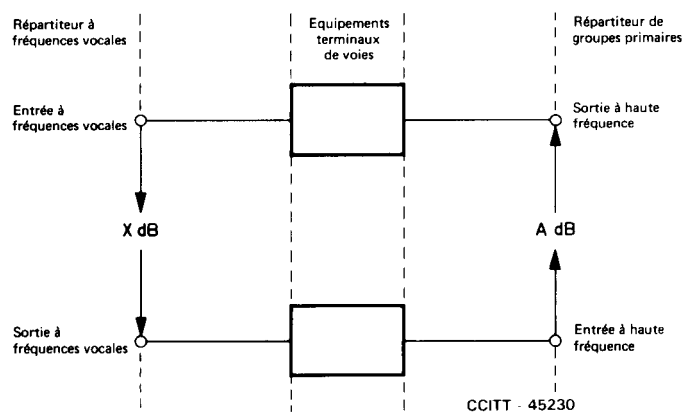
Répartiteur à fréquences vocales

Equipements terminaux de voies

Répartiteur de groupes primaires

Entrée à fréquences vocales

Sortie à haute fréquence

X dB

A dB

Sortie à fréquences vocales

Entrée à haute fréquence

CCITT - 45230